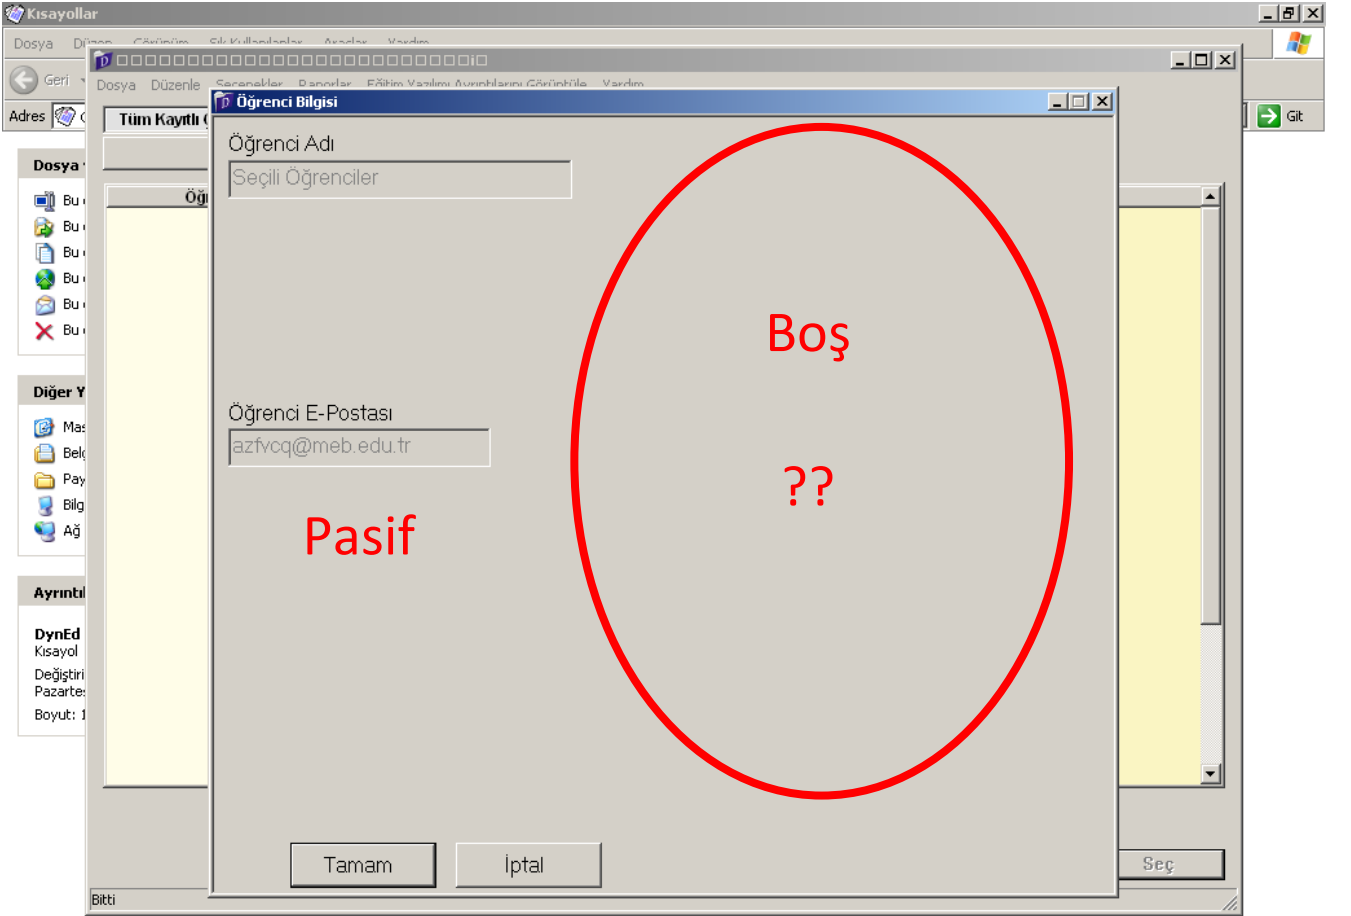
Kısayollar

Dosya Düzen Görünüm Sık Kullanılanlar Araçlar Yardım

Geri

Adres

Git

□□□□□□□□□□□□□□□□□□□□□□□□□i□

Dosya Düzenle Seçenekler Raporlar Eğitim Yazılımı Ayrıntılarını Görüntüle Yardım

Tüm Kayıtlı

Öğ

Dosya

Bu

Bu

Bu

Bu

Bu

Bu

Diğer Y

Ma

Bel

Pay

Bilg

Ağ

Ayrıntı

DynEd

Kısayol

Değiştiri

Pazarte

Boyut: 1

Öğrenci Bilgisi

Öğrenci Adı

Seçili Öğrenciler

Öğrenci E-Postası

azfvcq@meb.edu.tr

Pasif

Boş

??

Tamam

İptal

Seç

Bitti